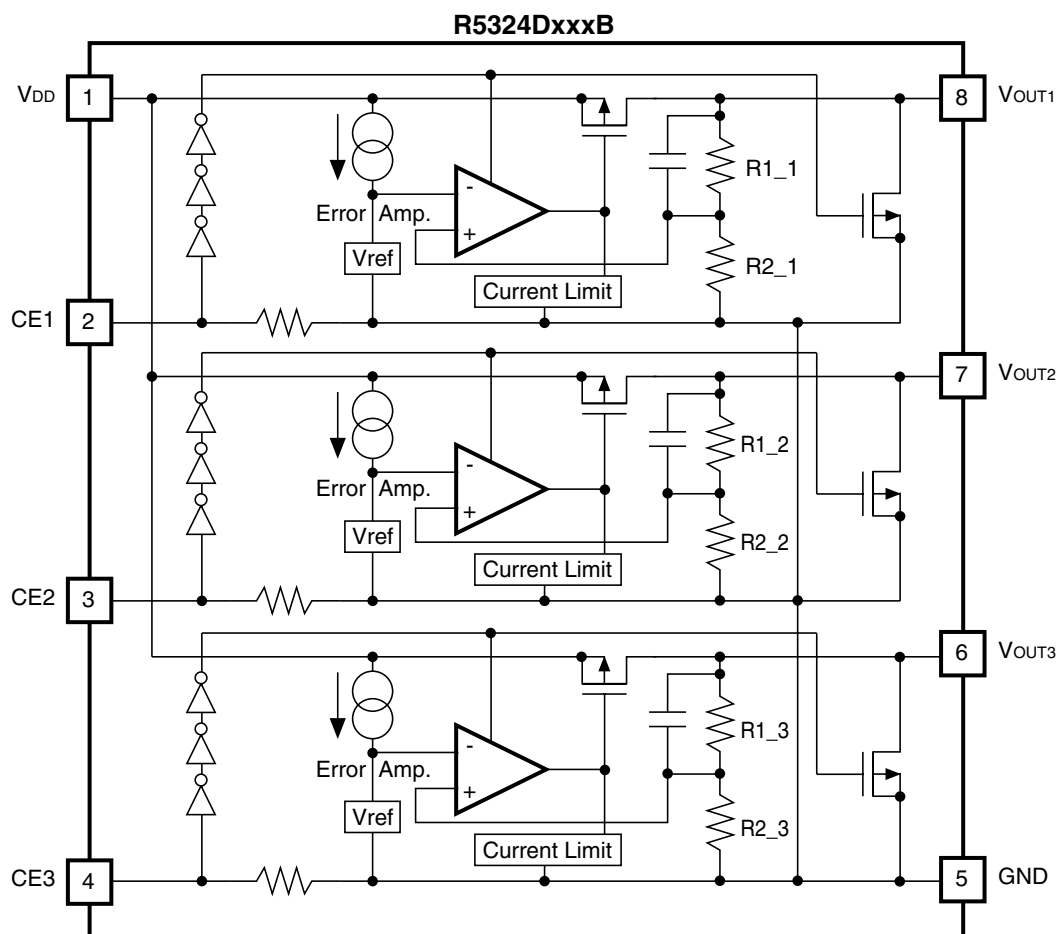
R5324DxxxB

VDD 1
CE1 2
CE2 3
CE3 4
8 VOUT1
7 VOUT2
6 VOUT3
5 GND

Error Amp.
Vref
Current Limit
R1_1
R2_1

Error Amp.
Vref
Current Limit
R1_2
R2_2

Error Amp.
Vref
Current Limit
R1_3
R2_3

-
+
-
+
-
+